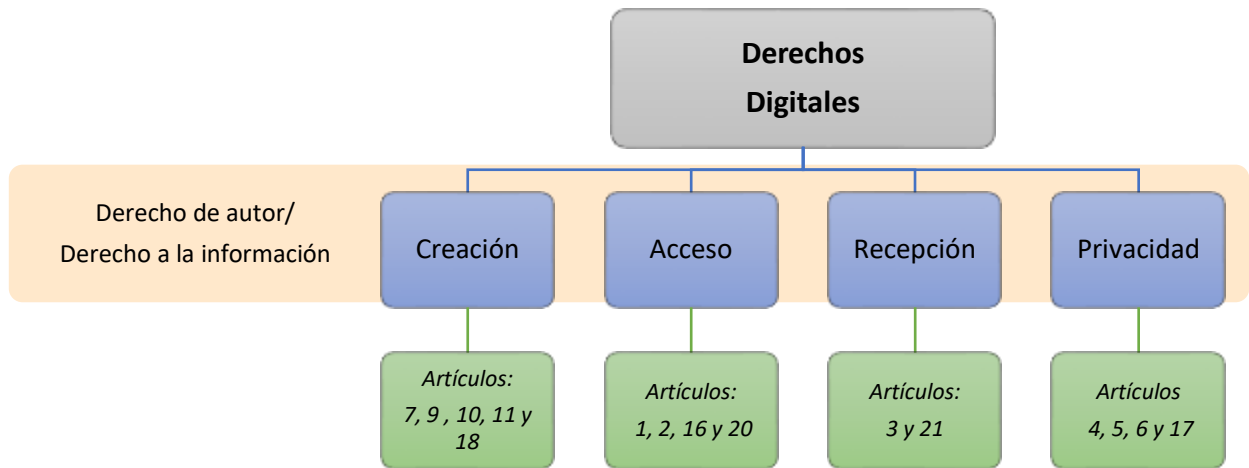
Derechos Digitales

Derecho de autor/
Derecho a la información

Creación

Acceso

Recepción

Privacidad

Artículos:
7, 9 , 10, 11 y 18

Artículos:
1, 2, 16 y 20

Artículos:
3 y 21

Artículos
4, 5, 6 y 17